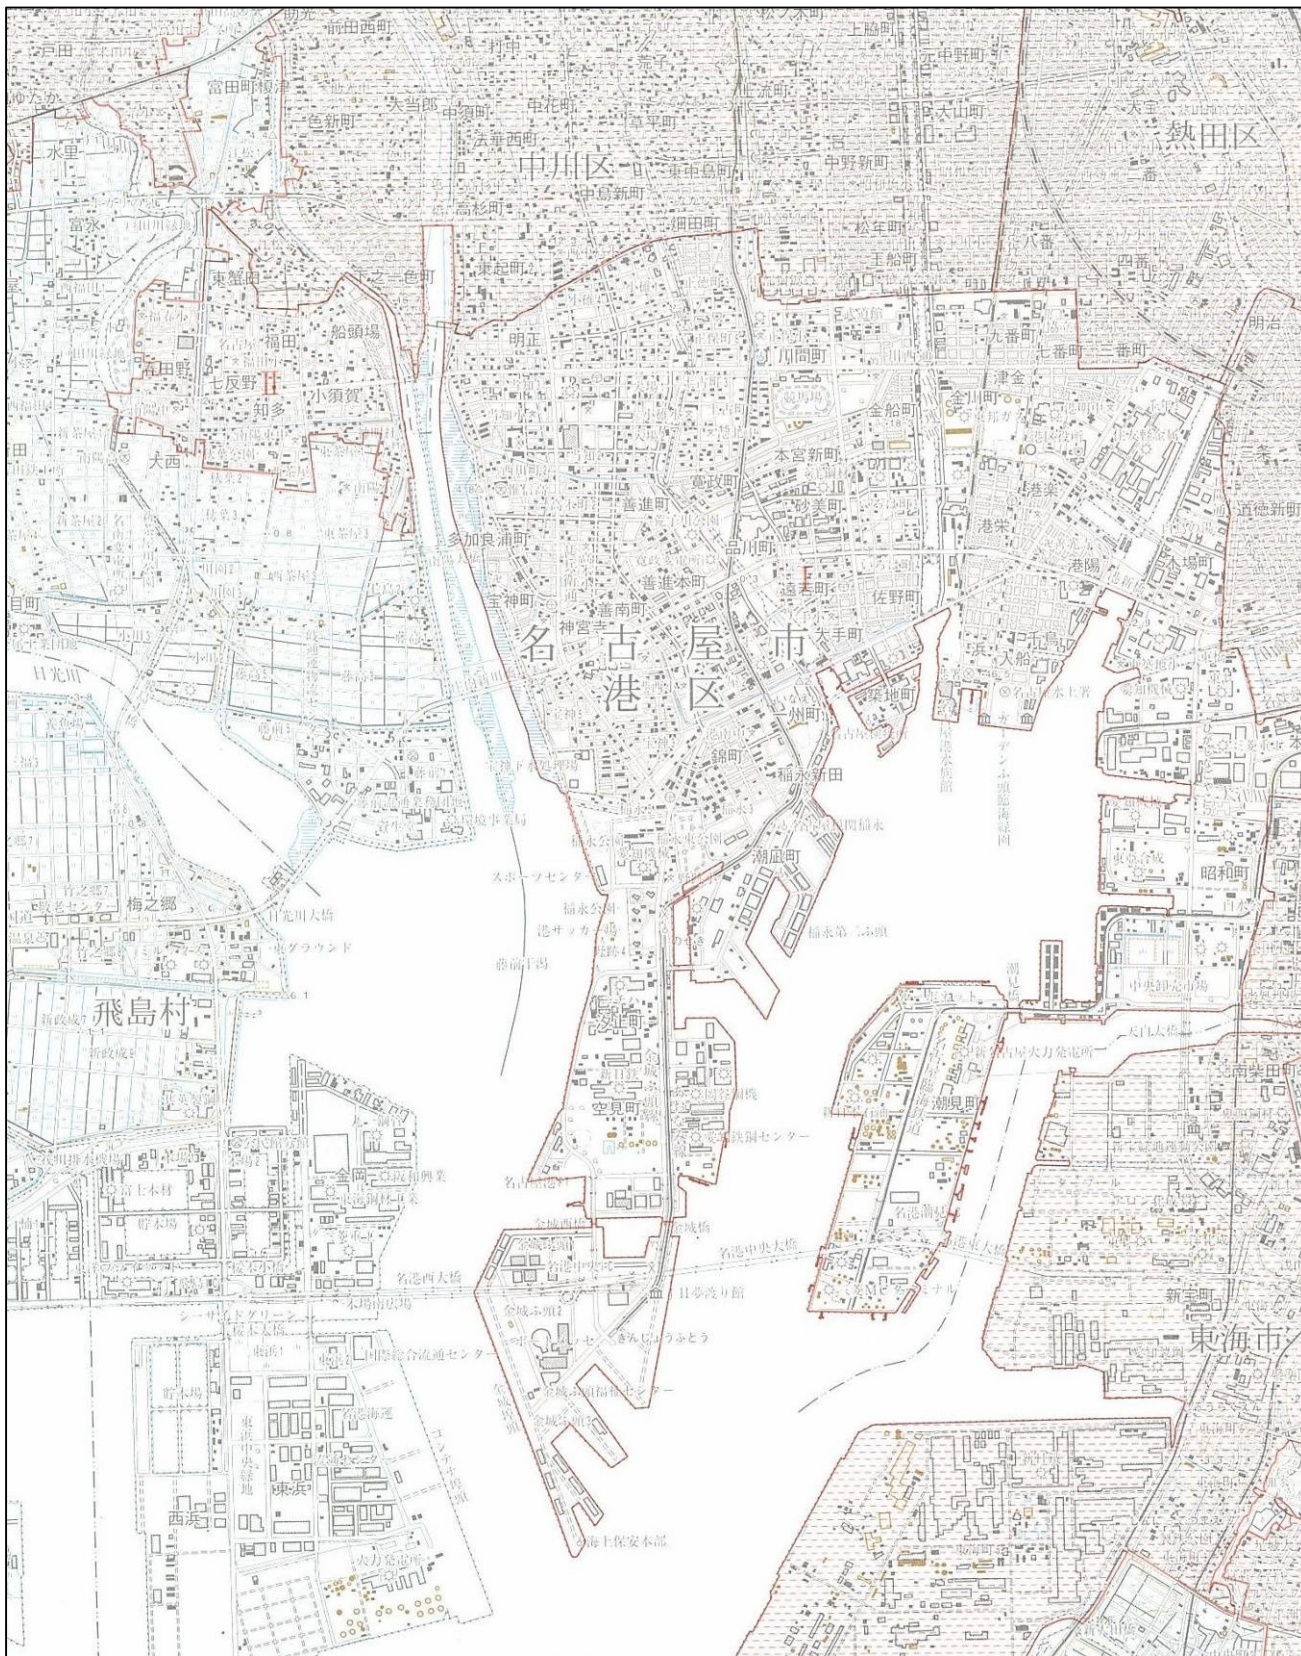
前田西町
富田町榎津
中須町
中花町
法華西町
中川区
東中島町
中島新町
高杉町
中野新町
熱田区
大山町
元中野町
松年町
土船町
東起町
明正
川間町
九番町
七番町
二番町
明治
金船町
津金
本宮新町
寛政町
善進町
紗美町
港栄
港楽
道徳新町
多加良浦町
品川町
港陽
善進本町
宝神町
善南町
遠若町
佐野町
神宮寺
名古屋市
大手町
港区
入船
築地町
名古屋水上署
錦町
稲永新田
潮凪町
昭和町
スポーツセンター
稲永公園
港サッカー場
藤前干潟
飛島村
新政成
空見町
鉄鋼センター
潮見町
名港中央大橋
名港西大橋
名港東大橋
日本通り館
きんじょうふとう
金城ふ頭
東海市
新宝町
木場
西浜
東浜
コンテナ埠頭
海上保安本部
火力発電所
名古屋火力発電所
中央卸売市場
日光川
日光川大橋
梅之郷
福田
七反野
知多
小須賀
船頭場
大西
東蟹田
富永
一色新町
水里